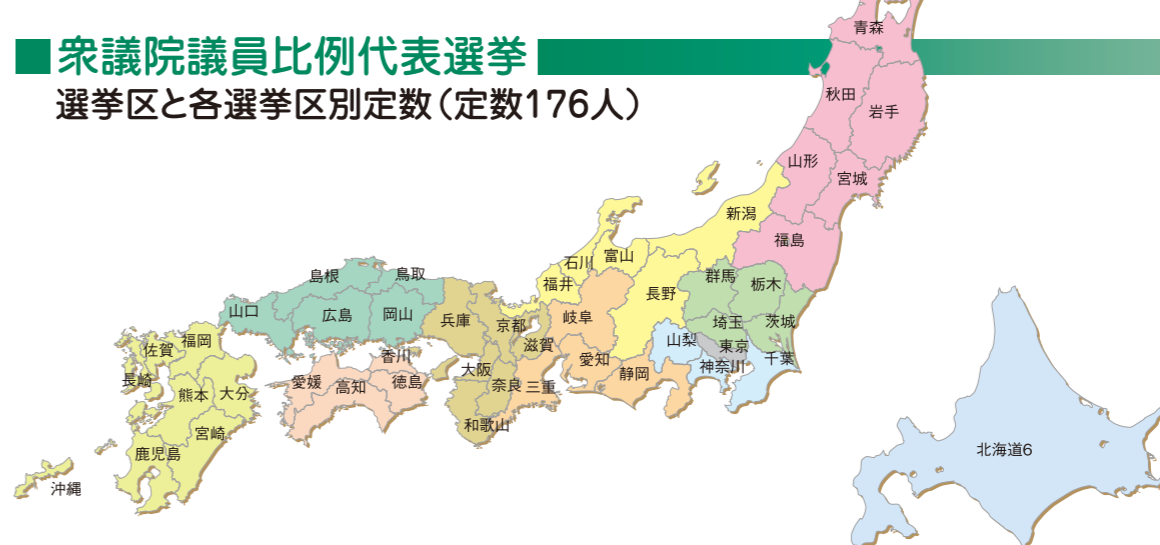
衆議院議員比例代表選挙

選挙区と各選挙区別定数（定数176人）

青森
秋田
岩手
山形
宮城
新潟
福島
石川
富山
福井
群馬
栃木
長野
岐阜
埼玉
茨城
山梨
東京
千葉
愛知
神奈川
静岡
島根
鳥取
山口
広島
岡山
兵庫
京都
滋賀
香川
大阪
愛媛
高知
徳島
奈良
三重
和歌山
福岡
佐賀
長崎
熊本
大分
宮崎
鹿児島
沖縄
北海道6